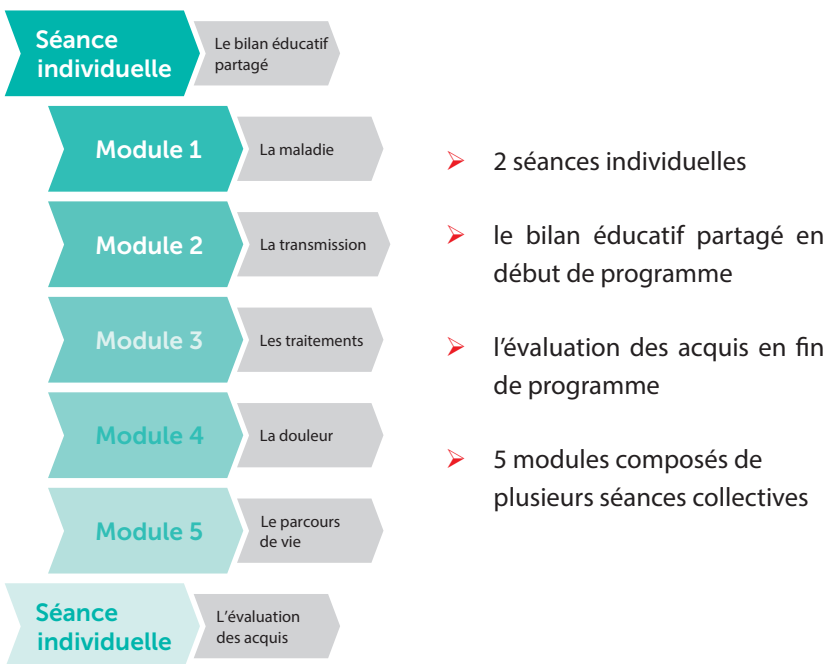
Séance individuelle

Le bilan éducatif partagé

Module 1

La maladie

Module 2

La transmission

Module 3

Les traitements

Module 4

La douleur

Module 5

Le parcours de vie

Séance individuelle

L'évaluation des acquis

➢ 2 séances individuelles

➢ le bilan éducatif partagé en début de programme

➢ l'évaluation des acquis en fin de programme

➢ 5 modules composés de plusieurs séances collectives